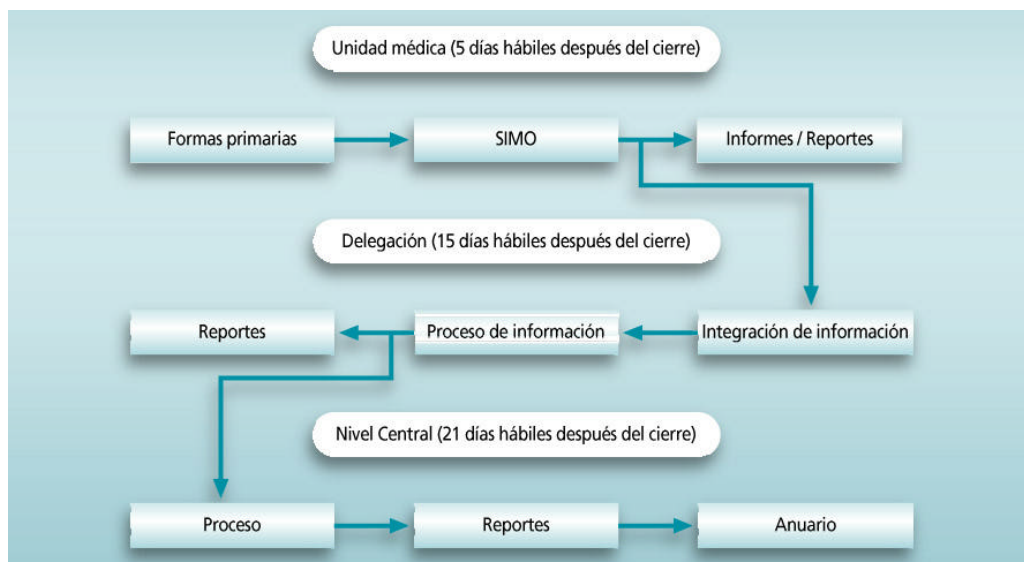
Unidad médica (5 días hábiles después del cierre)

Formas primarias

SIMO

Informes / Reportes

Delegación (15 días hábiles después del cierre)

Reportes

Proceso de información

Integración de información

Nivel Central (21 días hábiles después del cierre)

Proceso

Reportes

Anuario